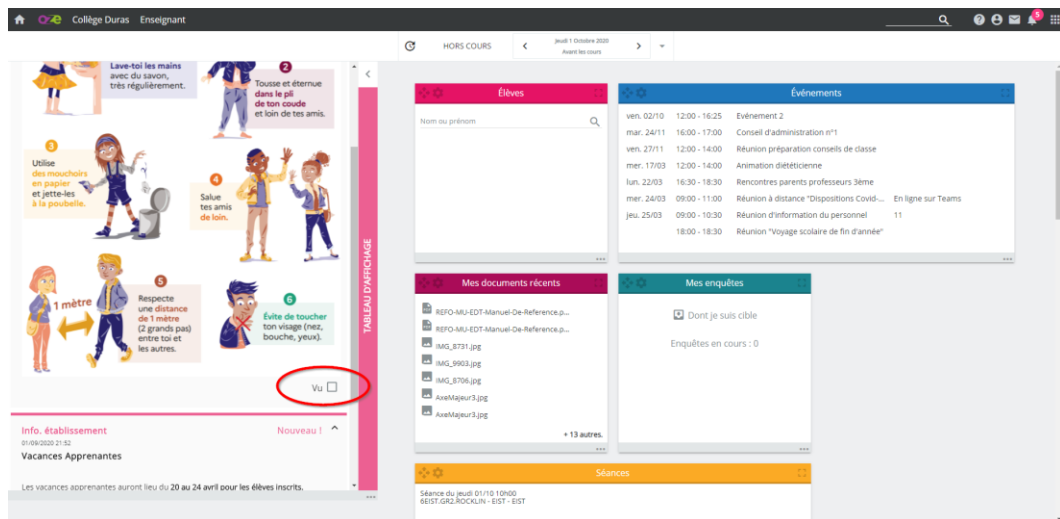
Collège Duras Enseignant

5

HORS COURS

Jeudi 1 Octobre 2020
Avant les cours

Lave-toi les mains avec du savon, très régulièrement.

2
Tousse et éternue dans le pli de ton coude et loin de tes amis.

3
Utilise des mouchoirs en papier et jette-les à la poubelle.

4
Salue tes amis de loin.

1 mètre

5
Respecte une distance de 1 mètre (2 grands pas) entre toi et les autres.

6
Évite de toucher ton visage (nez, bouche, yeux).

Vu

TABLEAU D'AFFICHAGE

Info. établissement
Nouveau !
01/09/2020 21:52
Vacances Apprenantes

Les vacances apprenantes auront lieu du 20 au 24 avril pour les élèves inscrits.

Élèves

Nom ou prénom

Événements

| | | | |
|---|---|---|---|
| ven. 02/10 | 12:00 - 16:25 | Evénement 2 | |
| mar. 24/11 | 16:00 - 17:00 | Conseil d'administration n°1 | |
| ven. 27/11 | 12:00 - 14:00 | Réunion préparation conseils de classe | |
| mer. 17/03 | 12:00 - 14:00 | Animation diététicienne | |
| lun. 22/03 | 16:30 - 18:30 | Rencontres parents professeurs 3ème | |
| mer. 24/03 | 09:00 - 11:00 | Réunion à distance "Dispositions Covid-... | En ligne sur Teams |
| jeu. 25/03 | 09:00 - 10:30 | Réunion d'information du personnel | 11 |
| | 18:00 - 18:30 | Réunion "Voyage scolaire de fin d'année" | |

Mes documents récents

REFO-MU-EDT-Manuel-De-Reference.p...
REFO-MU-EDT-Manuel-De-Reference.p...
IMG_8731.jpg
IMG_9903.jpg
IMG_8706.jpg
AxeMajeur3.jpg
AxeMajeur3.jpg
+ 13 autres.

Mes enquêtes

Dont je suis cible

Enquêtes en cours : 0

Séances

Séance du jeudi 01/10 10h00
6EIST.GR2.ROCKLIN - EIST - EIST